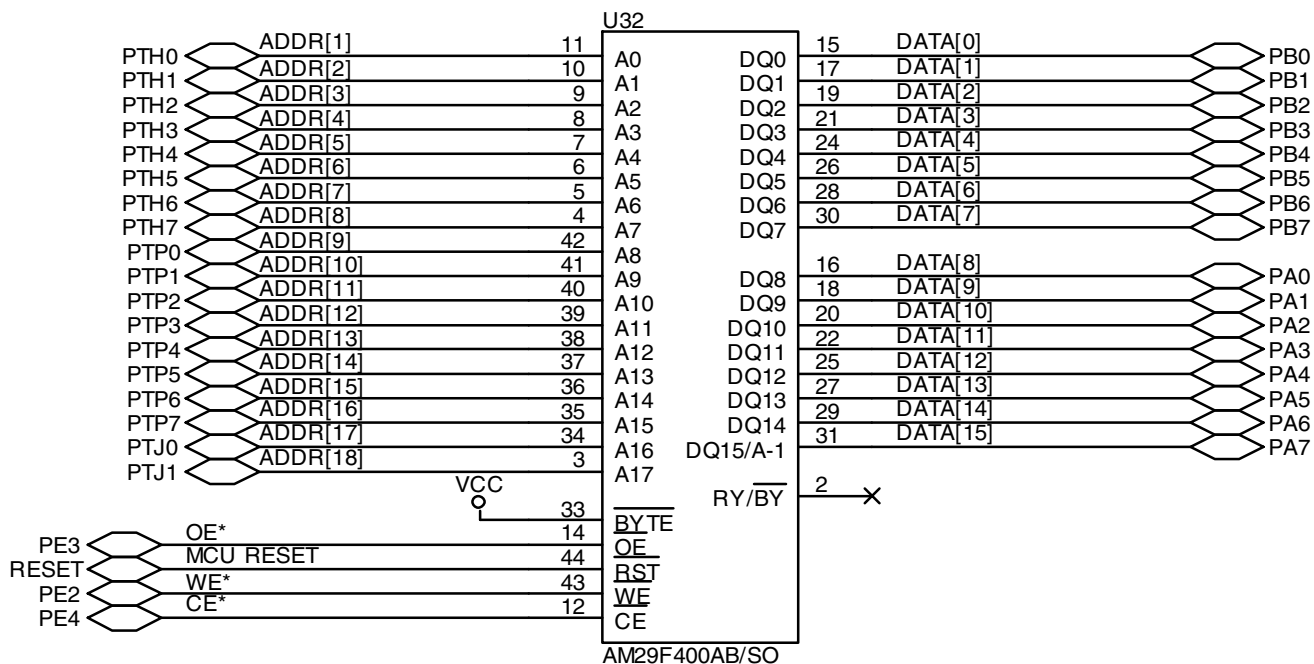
U32

PTH0 ADDR[1] 11 A0
PTH1 ADDR[2] 10 A1
PTH2 ADDR[3] 9 A2
PTH3 ADDR[4] 8 A3
PTH4 ADDR[5] 7 A4
PTH5 ADDR[6] 6 A5
PTH6 ADDR[7] 5 A6
PTH7 ADDR[8] 4 A7
PTP0 ADDR[9] 42 A8
PTP1 ADDR[10] 41 A9
PTP2 ADDR[11] 40 A10
PTP3 ADDR[12] 39 A11
PTP4 ADDR[13] 38 A12
PTP5 ADDR[14] 37 A13
PTP6 ADDR[15] 36 A14
PTP7 ADDR[16] 35 A15
PTJ0 ADDR[17] 34 A16
PTJ1 ADDR[18] 3 A17

DQ0 15 DATA[0] PB0
DQ1 17 DATA[1] PB1
DQ2 19 DATA[2] PB2
DQ3 21 DATA[3] PB3
DQ4 24 DATA[4] PB4
DQ5 26 DATA[5] PB5
DQ6 28 DATA[6] PB6
DQ7 30 DATA[7] PB7
DQ8 16 DATA[8] PA0
DQ9 18 DATA[9] PA1
DQ10 20 DATA[10] PA2
DQ11 22 DATA[11] PA3
DQ12 25 DATA[12] PA4
DQ13 27 DATA[13] PA5
DQ14 29 DATA[14] PA6
DQ15/A-1 31 DATA[15] PA7

VCC 33 $\overline{BYTE}$
RY/$\overline{BY}$ 2
PE3 OE* 14 $\overline{OE}$
RESET MCU RESET 44 $\overline{RST}$
PE2 WE* 43 $\overline{WE}$
PE4 CE* 12 $\overline{CE}$

AM29F400AB/SO